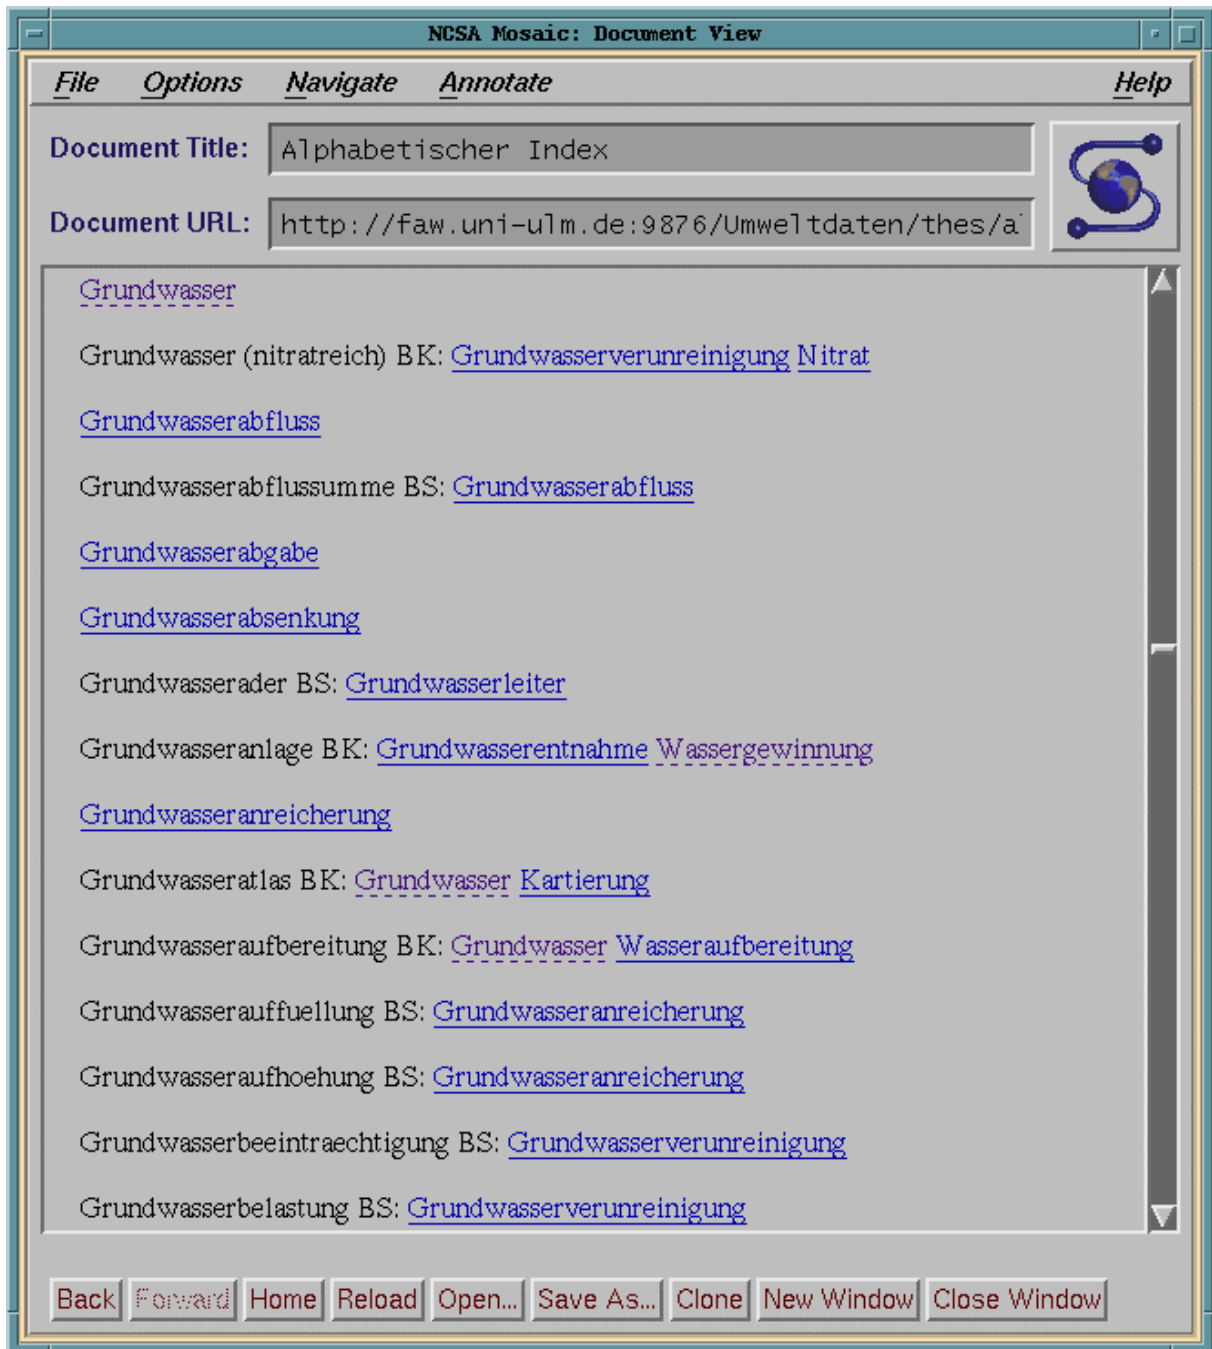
NCSA Mosaic: Document View

File Options Navigate Annotate Help

Document Title: Alphabetischer Index

Document URL: http://faw.uni-ulm.de:9876/Umweltdaten/thes/a

Grundwasser

Grundwasser (nitratreich) BK: Grundwasserverunreinigung Nitrat

Grundwasserabfluss

Grundwasserabflussumme BS: Grundwasserabfluss

Grundwasserabgabe

Grundwasserabsenkung

Grundwasserader BS: Grundwasserleiter

Grundwasseranlage BK: Grundwasserentnahme Wassergewinnung

Grundwasseranreicherung

Grundwasseratlas BK: Grundwasser Kartierung

Grundwasseraufbereitung BK: Grundwasser Wasseraufbereitung

Grundwasserauffuellung BS: Grundwasseranreicherung

Grundwasseraufhoehung BS: Grundwasseranreicherung

Grundwasserbeeintraechtigung BS: Grundwasserverunreinigung

Grundwasserbelastung BS: Grundwasserverunreinigung

Back Forward Home Reload Open... Save As... Clone New Window Close Window